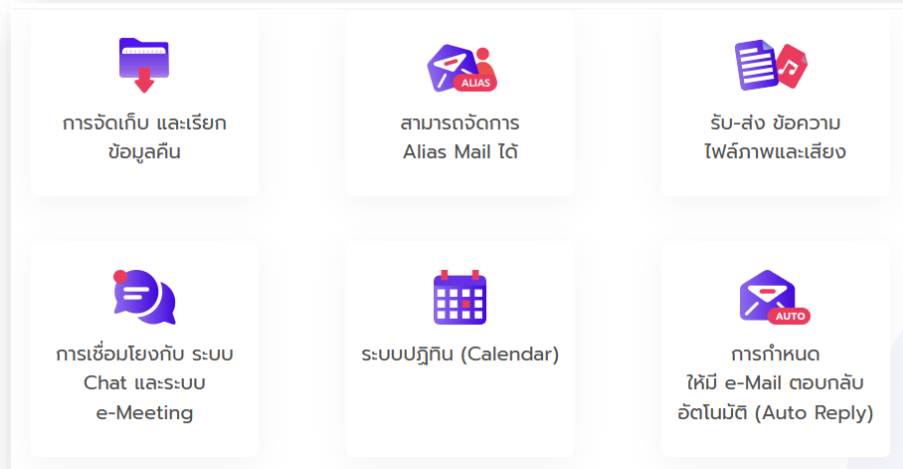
การจัดเก็บ และเรียกข้อมูลคืน

ALIAS

สามารถจัดการ Alias Mail ได้

รับ-ส่ง ข้อความ ไฟล์ภาพและเสียง

การเชื่อมโยงกับ ระบบ Chat และระบบ e-Meeting

ระบบปฏิทิน (Calendar)

AUTO

การกำหนด ให้มี e-Mail ตอบกลับอัตโนมัติ (Auto Reply)